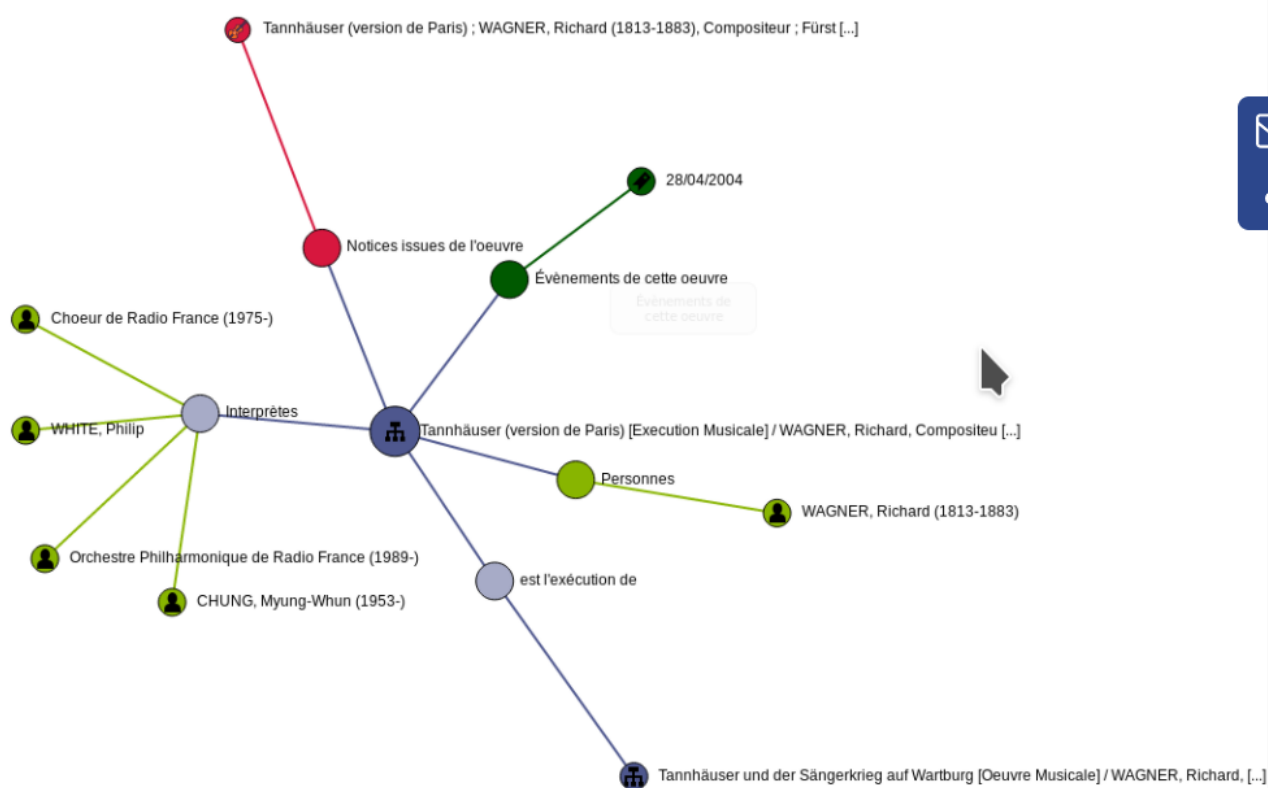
Tannhäuser (version de Paris) ; WAGNER, Richard (1813-1883), Compositeur ; Fürst [...]

28/04/2004

Notices issues de l'oeuvre

Évènements de cette oeuvre

Évènements de cette oeuvre

Choeur de Radio France (1975-)

Interprètes

WHITE, Philip

Tannhäuser (version de Paris) [Execution Musicale] / WAGNER, Richard, Compositeu [...]

Personnes

WAGNER, Richard (1813-1883)

Orchestre Philharmonique de Radio France (1989-)

est l'exécution de

CHUNG, Myung-Whun (1953-)

Tannhäuser und der Sängerkrieg auf Wartburg [Oeuvre Musicale] / WAGNER, Richard, [...]